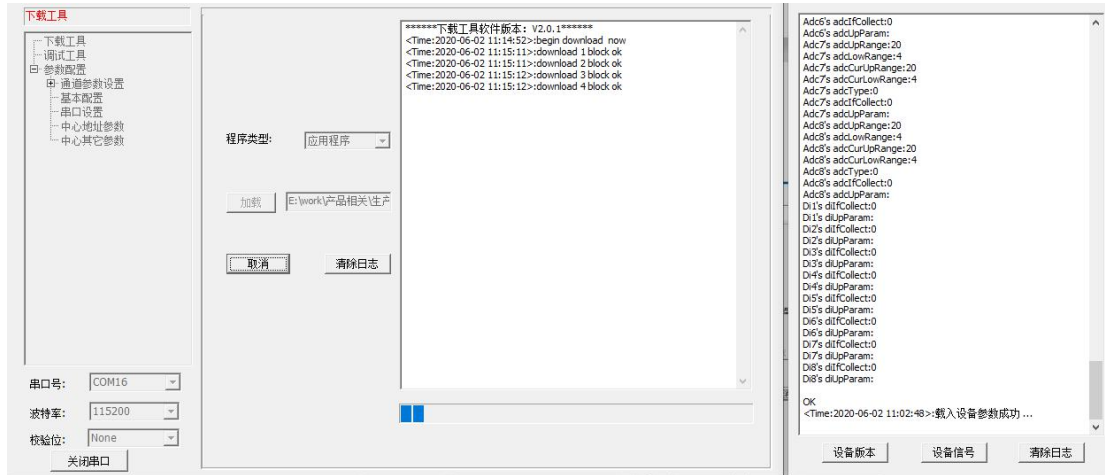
下载工具

下载工具
调试工具
参数配置
通道参数设置
基本配置
串口设置
中心地址参数
中心其它参数

串口号: COM16
波特率: 115200
校验位: None
关闭串口

程序类型: 应用程序
加载 E:\work\产品相关\生产
取消
清除日志

******下载工具软件版本：V2.0.1******
<Time:2020-06-02 11:14:52>:begin download now
<Time:2020-06-02 11:15:11>:download 1 block ok
<Time:2020-06-02 11:15:11>:download 2 block ok
<Time:2020-06-02 11:15:12>:download 3 block ok
<Time:2020-06-02 11:15:12>:download 4 block ok

Adc6's adcIfCollect:0
Adc6's adcUpParam:
Adc7's adcUpRange:20
Adc7's adcLowRange:4
Adc7's adcCurUpRange:20
Adc7's adcCurLowRange:4
Adc7's adcType:0
Adc7's adcIfCollect:0
Adc7's adcUpParam:
Adc8's adcUpRange:20
Adc8's adcLowRange:4
Adc8's adcCurUpRange:20
Adc8's adcCurLowRange:4
Adc8's adcType:0
Adc8's adcIfCollect:0
Adc8's adcUpParam:
Di1's diIfCollect:0
Di1's diUpParam:
Di2's diIfCollect:0
Di2's diUpParam:
Di3's diIfCollect:0
Di3's diUpParam:
Di4's diIfCollect:0
Di4's diUpParam:
Di5's diIfCollect:0
Di5's diUpParam:
Di6's diIfCollect:0
Di6's diUpParam:
Di7's diIfCollect:0
Di7's diUpParam:
Di8's diIfCollect:0
Di8's diUpParam:

OK
<Time:2020-06-02 11:02:48>:载入设备参数成功 ...

设备版本
设备信号
清除日志